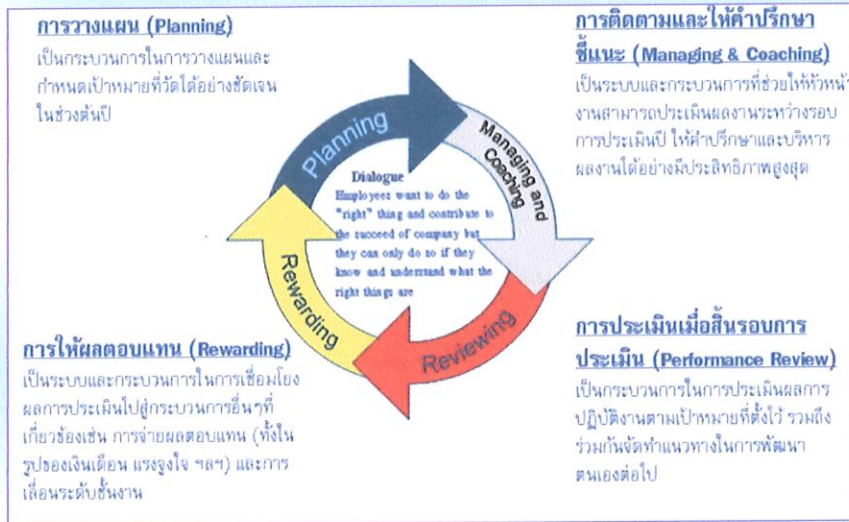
การวางแผน (Planning)

เป็นกระบวนการในการวางแผนและกำหนดเป้าหมายที่วัดได้อย่างชัดเจนในช่วงต้นปี

การติดตามและให้คำปรึกษาชี้แนะ (Managing & Coaching)

เป็นระบบและกระบวนการที่ช่วยให้หัวหน้างานสามารถประเมินผลงานระหว่างรอบการประเมินปี ให้คำปรึกษาและบริหารผลงานได้อย่างมีประสิทธิภาพสูงสุด

Planning

Managing and Coaching

Dialogue

Employees want to do the "right" thing and contribute to the succeed of company but they can only do so if they know and understand what the right things are

Rewarding

Reviewing

การให้ผลตอบแทน (Rewarding)

เป็นระบบและกระบวนการในการเชื่อมโยงผลการประเมินไปสู่กระบวนการอื่นๆที่เกี่ยวข้องเช่น การจ่ายผลตอบแทน (ทั้งในรูปของเงินเดือน แรงจูงใจ ฯลฯ) และการเลื่อนระดับชั้นงาน

การประเมินเมื่อสิ้นรอบการประเมิน (Performance Review)

เป็นกระบวนการในการประเมินผลการปฏิบัติงานตามเป้าหมายที่ตั้งไว้ รวมถึงร่วมกันจัดทำแนวทางในการพัฒนาตนเองต่อไป